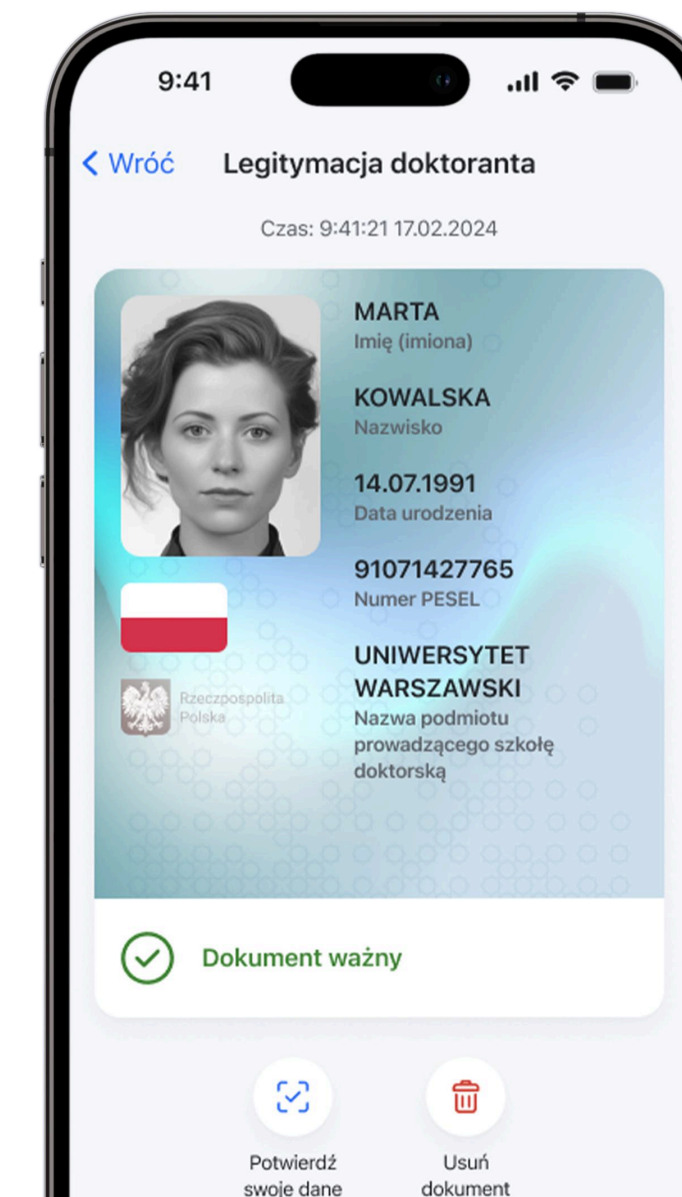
9:41

< Wróć Legitymacja doktoranta

Czas: 9:41:21 17.02.2024

MARTA
Imię (imiona)

KOWALSKA
Nazwisko

14.07.1991
Data urodzenia

91071427765
Numer PESEL

Rzeczpospolita Polska

UNIWERSYTET WARSZAWSKI
Nazwa podmiotu prowadzącego szkołę doktorską

Dokument ważny

Potwierdź swoje dane

Usuń dokument